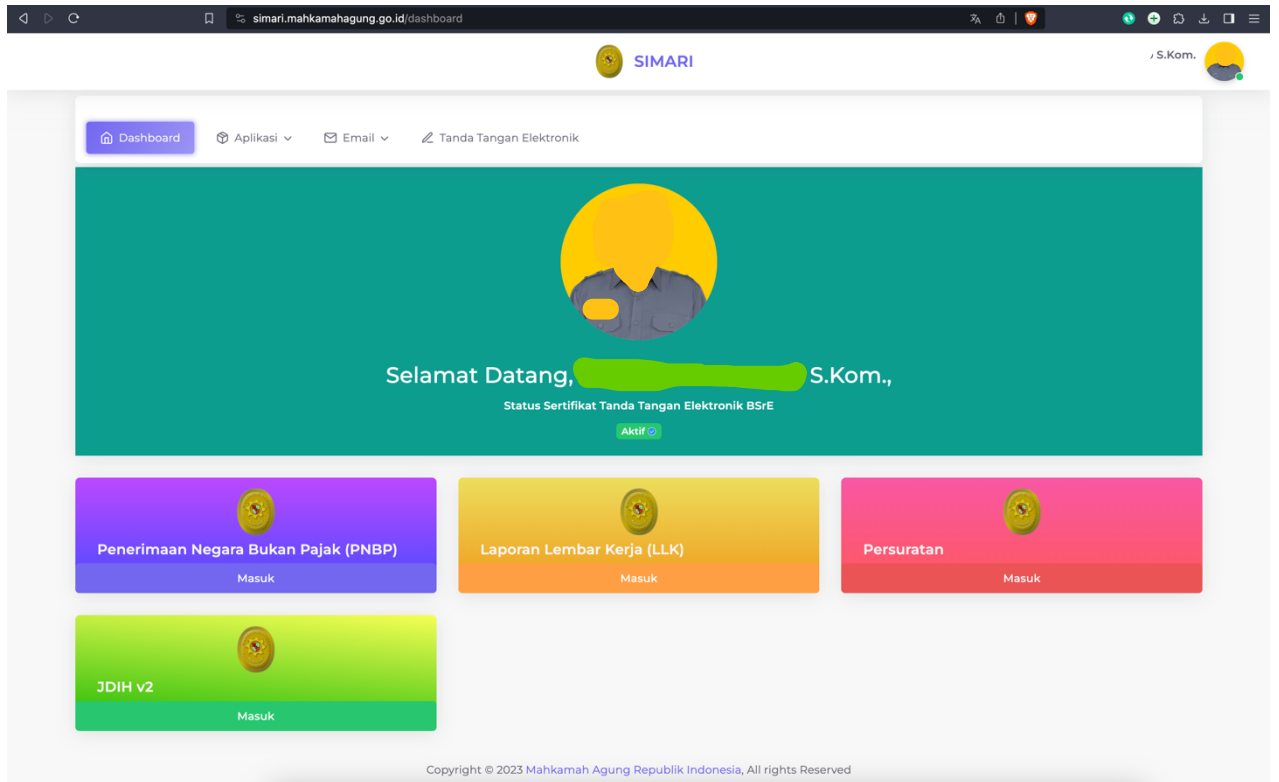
simari.mahkamahagung.go.id/dashboard

SIMARI

, S.Kom.

Dashboard Aplikasi Email Tanda Tangan Elektronik

Selamat Datang, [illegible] S.Kom.,

Status Sertifikat Tanda Tangan Elektronik BSrE

Aktif

Penerimaan Negara Bukan Pajak (PNBP)
Masuk

Laporan Lembar Kerja (LLK)
Masuk

Persuratan
Masuk

JDIH v2
Masuk

Copyright © 2023 Mahkamah Agung Republik Indonesia, All rights Reserved